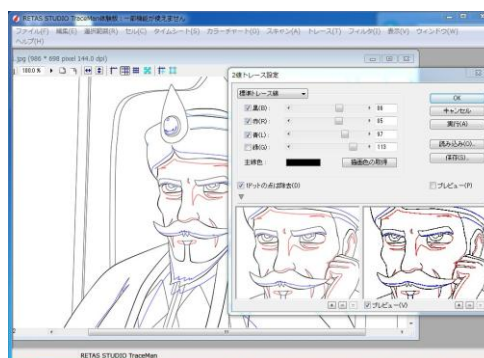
RETAS STUDIO TraceMan体験版（一部機能が使えません）

ファイル(F) 編集(E) 選択範囲(R) セル(C) タイムシート(S) カラーチャート(O) スキャン(A) トレース(T) フィルタ(I) 表示(V) ウィンドウ(W) ヘルプ(H)

.jpg (986 * 698 pixel 144.0 dpi)

100.0 %

2値トレース設定

標準トレース線

黒(B) 98

赤(R) 85

青(L) 97

緑(G) 115

主線色

描画色の取得

1ドットの点は除去(D)

OK

キャンセル

実行(A)

読み込み(O)...

保存(S)...

プレビュー(P)

プレビュー(V)

RETAS STUDIO TraceMan